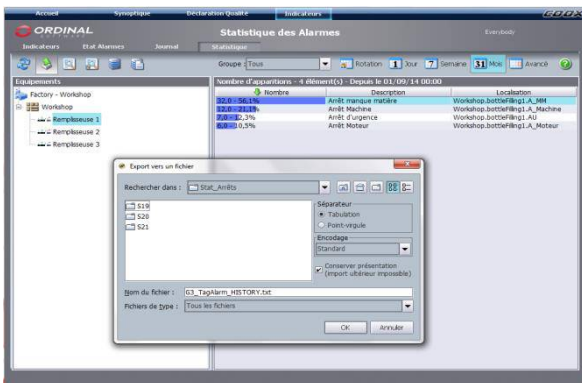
Accueil Synoptique Déclaration Qualité Indicateurs CODRA

ORDINAL Statistique des Alarmes Everybody

Indicateurs Etat Alarmes Journal Statistique

Groupe : Tous Rotation 1 Jour 7 Semaine 31 Mois Avancé

Equipements

Factory - Workshop
Workshop
Remplisseuse 1
Remplisseuse 2
Remplisseuse 3

Nombre d'apparitions - 4 élément(s) - Depuis le 01/09/14 00:00

| Nombre | Description | Localisation |
|---|---|---|
| 32,0 - 56,1% | Arrêt manque matière | Workshop.bottleFilling1.A_MM |
| 12,0 - 21,1% | Arrêt Machine | Workshop.bottleFilling1.A_Machine |
| 7,0 - 12,3% | Arrêt d'urgence | Workshop.bottleFilling1.AU |
| 6,0 - 10,5% | Arrêt Moteur | Workshop.bottleFilling1.A_Moteur |

Export vers un fichier

Rechercher dans : Stat_Arrêts

S19
S20
S21

Séparateur
Tabulation
Point-virgule

Encodage
Standard

Conserver présentation (import ultérieur impossible)

Nom du fichier : 63_TagAlarm_HISTORY.txt

Fichiers de type : Tous les fichiers

OK Annuler